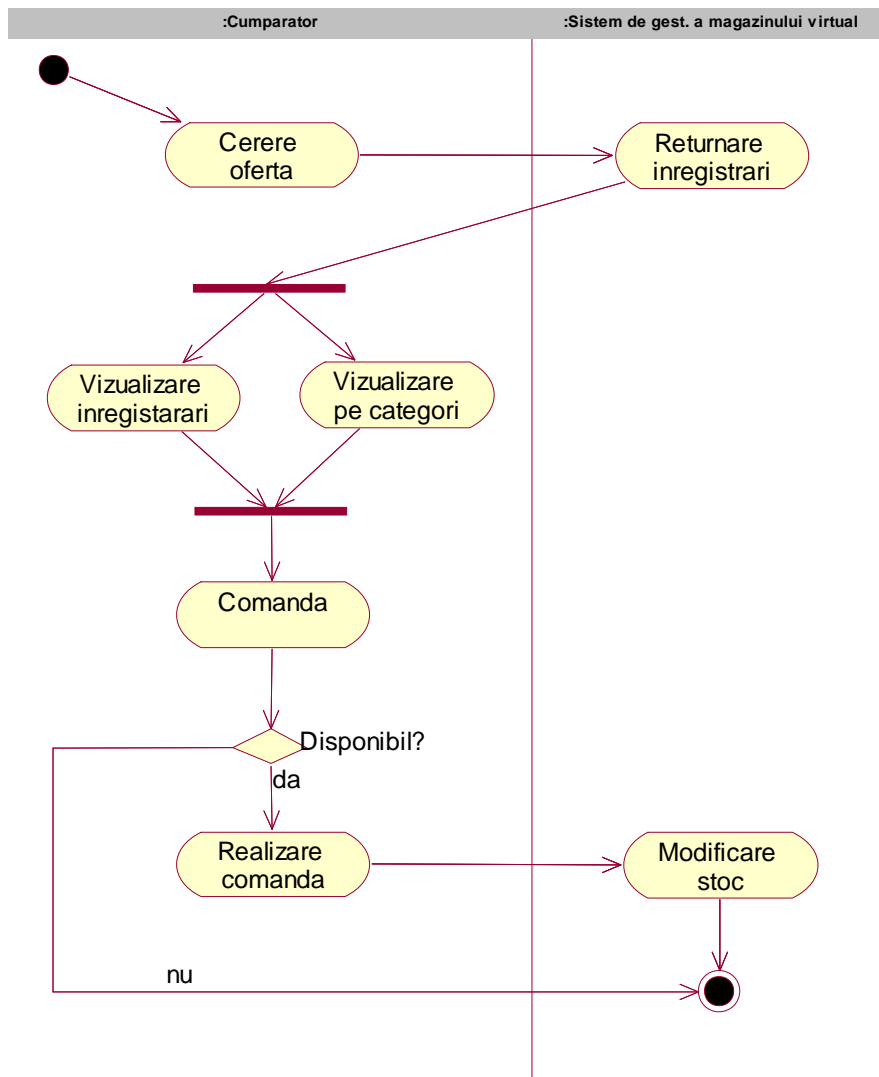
:Cumparator

:Sistem de gest. a magazinului virtual

Cerere oferta

Returnare inregistrari

Vizualizare inregistarari

Vizualizare pe categori

Comanda

Disponibil?

da

Realizare comanda

Modificare stoc

nu